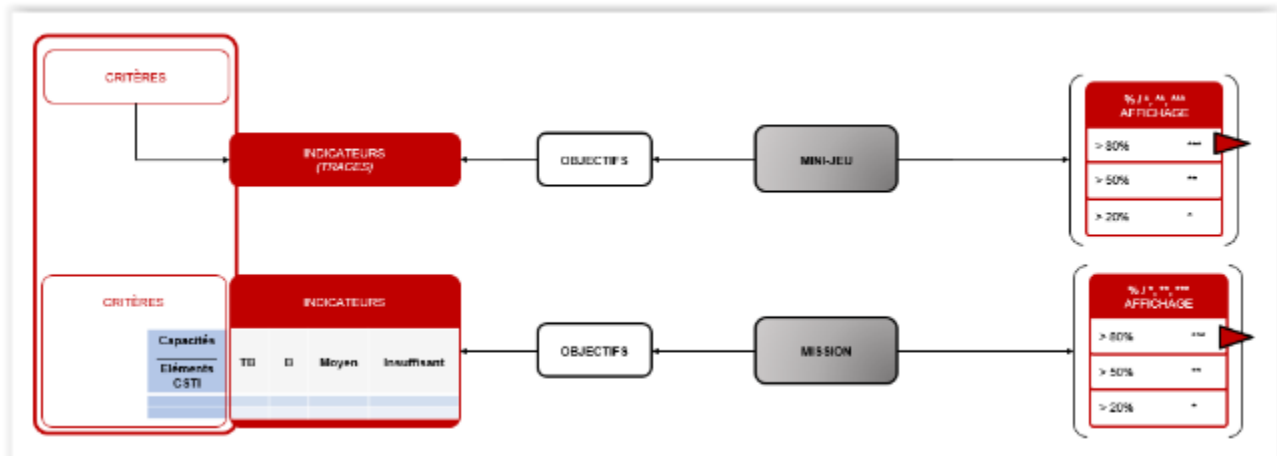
CRITÈRES

INDICATEURS
(TRACES)

OBJECTIFS

MINI-JEU

% / *, **, ***
AFFICHAGE

> 80% ***

> 50% **

> 20% *

CRITÈRES

INDICATEURS

Capacités
Eléments CSTI

| TB | B | Moyen | Insuffisant |
|---|---|---|---|
| | | | |
| | | | |

OBJECTIFS

MISSION

% / *, **, ***
AFFICHAGE

> 80% ***

> 50% **

> 20% *